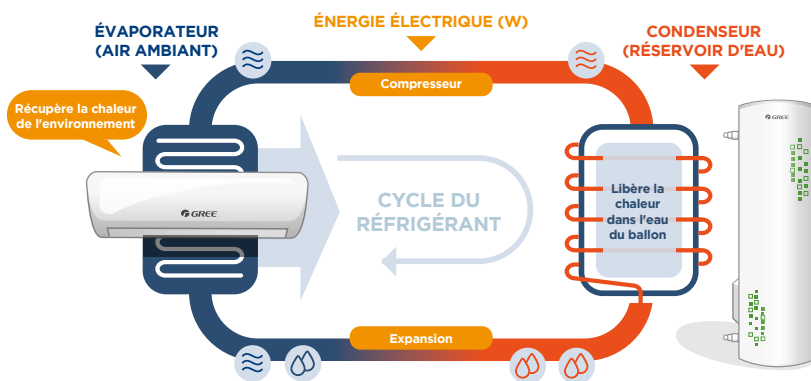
ÉVAPORATEUR
(AIR AMBIANT)

ÉNERGIE ÉLECTRIQUE (W)

CONDENSEUR
(RÉSERVOIR D'EAU)

Récupère la chaleur de l'environnement

Compresseur

GREE

CYCLE DU RÉFRIGÉRANT

Libère la chaleur dans l'eau du ballon

GREE

Expansion